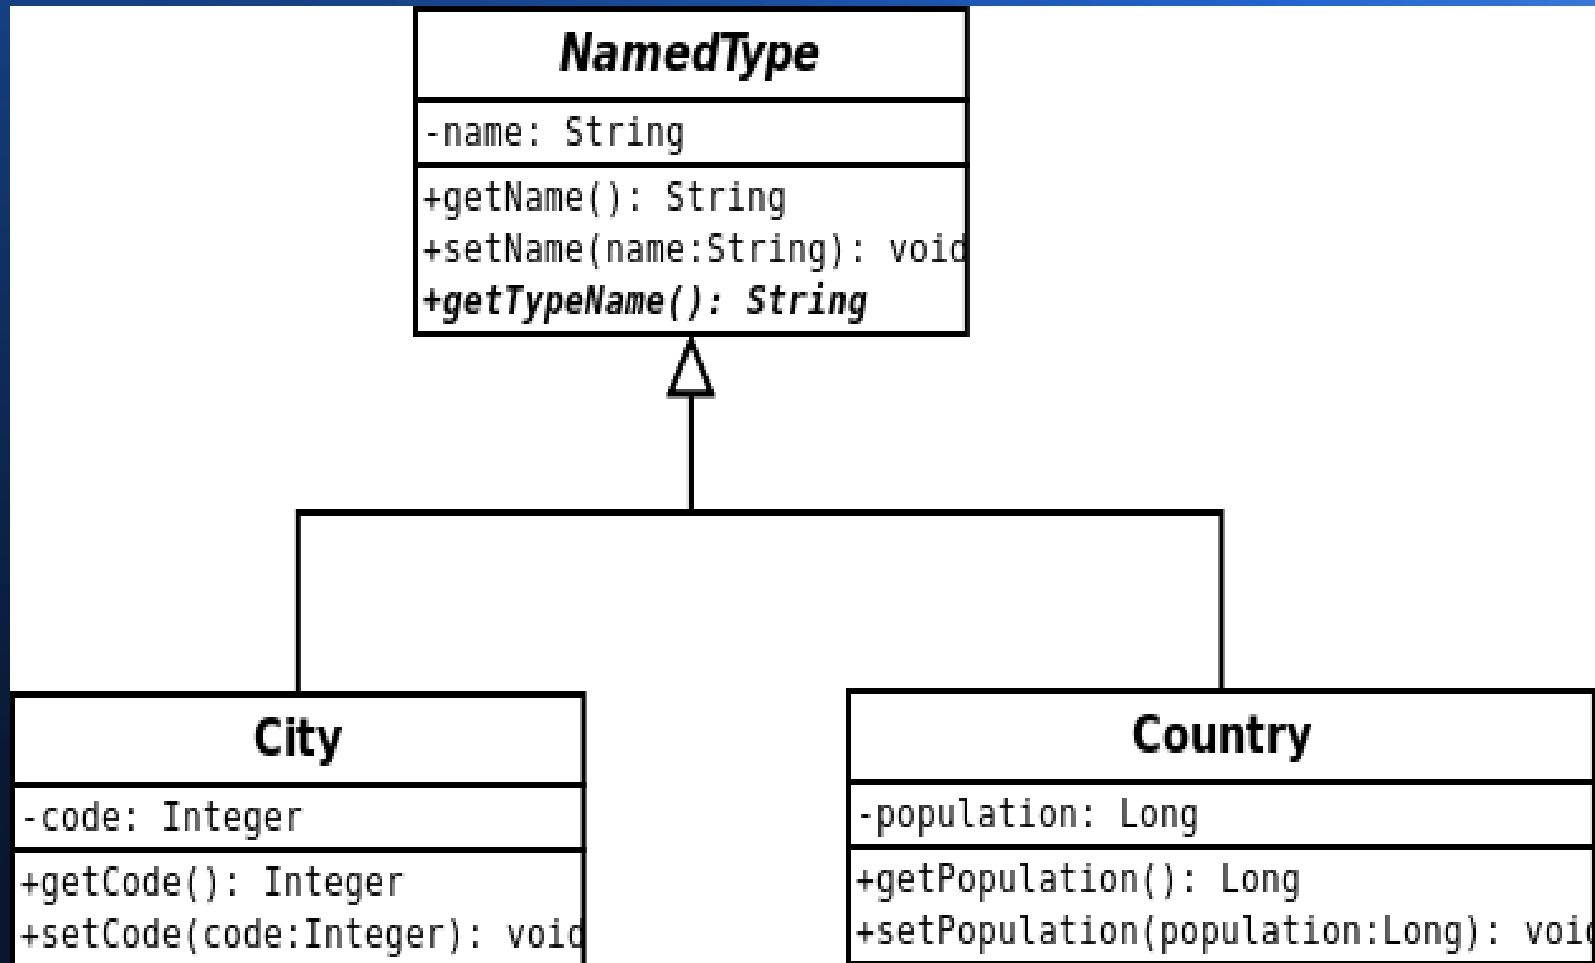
NamedType

-name: String

+getName(): String
+setName(name:String): void
+getTypeName(): String

City

-code: Integer

+getCode(): Integer
+setCode(code:Integer): void

Country

-population: Long

+getPopulation(): Long
+setPopulation(population:Long): void